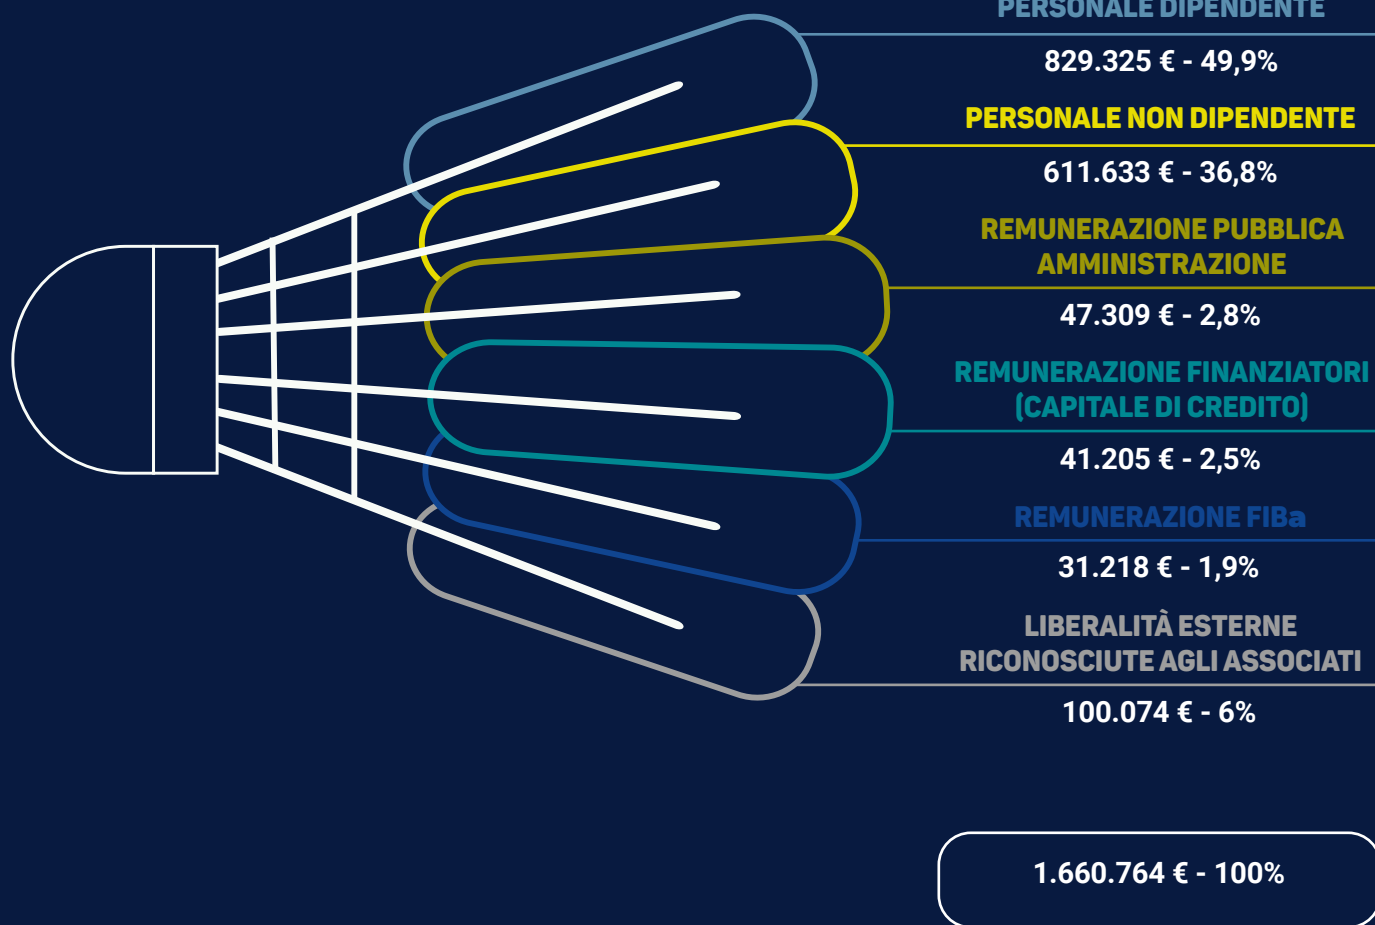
PERSONALE DIPENDENTE

829.325 € - 49,9%

PERSONALE NON DIPENDENTE

611.633 € - 36,8%

REMUNERAZIONE PUBBLICA AMMINISTRAZIONE

47.309 € - 2,8%

REMUNERAZIONE FINANZIATORI (CAPITALE DI CREDITO)

41.205 € - 2,5%

REMUNERAZIONE FIBa

31.218 € - 1,9%

LIBERALITÀ ESTERNE RICONOSCIUTE AGLI ASSOCIATI

100.074 € - 6%

1.660.764 € - 100%